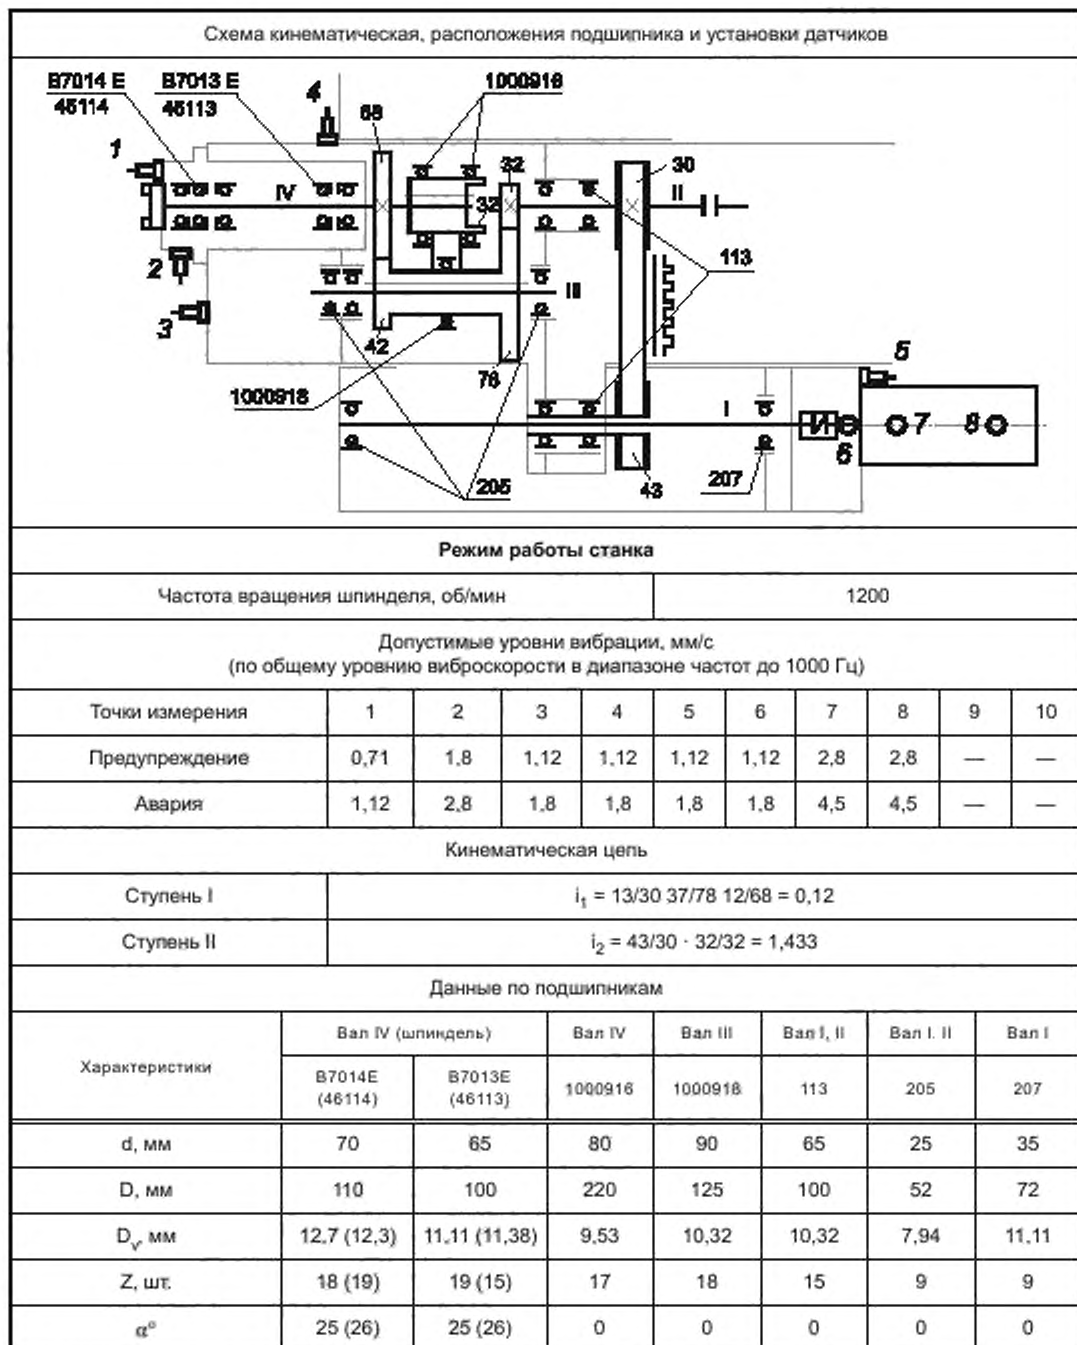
Схема кинематическая, расположения подшипника и установки датчиков

B7014 E
46114
B7013 E
46113
1000916
4
68
1
IV
32
32
30
II
113
2
3
III
42
78
5
1000918
I
7
8
6
205
43
207

Режим работы станка

| Частота вращения шпинделя, об/мин | 1200 |
|---|---|

Допустимые уровни вибрации, мм/с
(по общему уровню виброскорости в диапазоне частот до 1000 Гц)

| Точки измерения | 1 | 2 | 3 | 4 | 5 | 6 | 7 | 8 | 9 | 10 |
|---|---|---|---|---|---|---|---|---|---|---|
| Предупреждение | 0,71 | 1,8 | 1,12 | 1,12 | 1,12 | 1,12 | 2,8 | 2,8 | — | — |
| Авария | 1,12 | 2,8 | 1,8 | 1,8 | 1,8 | 1,8 | 4,5 | 4,5 | — | — |

Кинематическая цепь

| Ступень I | $i_1$ = 13/30 37/78 12/68 = 0,12 |
|---|---|
| Ступень II | $i_2$ = 43/30 · 32/32 = 1,433 |

Данные по подшипникам

| Характеристики | Вал IV (шпиндель) B7014E (46114) | Вал IV (шпиндель) B7013E (46113) | Вал IV 1000916 | Вал III 1000918 | Вал I, II 113 | Вал I. II 205 | Вал I 207 |
|---|---|---|---|---|---|---|---|
| d, мм | 70 | 65 | 80 | 90 | 65 | 25 | 35 |
| D, мм | 110 | 100 | 220 | 125 | 100 | 52 | 72 |
| $D_v$, мм | 12,7 (12,3) | 11,11 (11,38) | 9,53 | 10,32 | 10,32 | 7,94 | 11,11 |
| Z, шт. | 18 (19) | 19 (15) | 17 | 18 | 15 | 9 | 9 |
| $\alpha°$ | 25 (26) | 25 (26) | 0 | 0 | 0 | 0 | 0 |